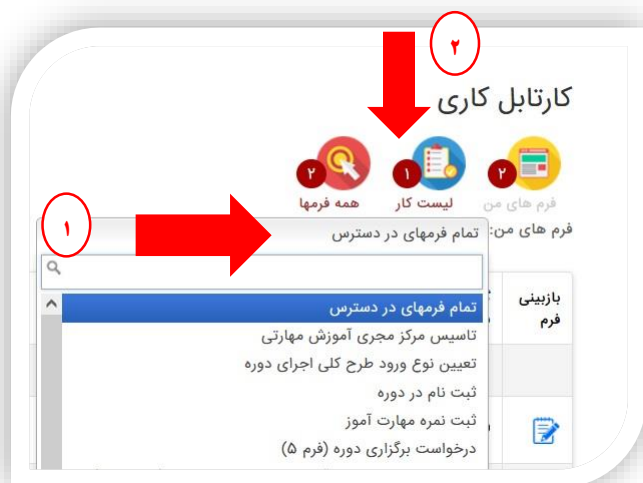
۲

کارتابل کاری

۲ همه فرمها
۱ لیست کار
۲ فرم های من

۱

فرم های من: تمام فرمهای در دسترس

بازبینی فرم

تمام فرمهای در دسترس
تاسیس مرکز مجری آموزش مهارتی
تعیین نوع ورود طرح کلی اجرای دوره
ثبت نام در دوره
ثبت نمره مهارت آموز
درخواست برگزاری دوره (فرم ۵)